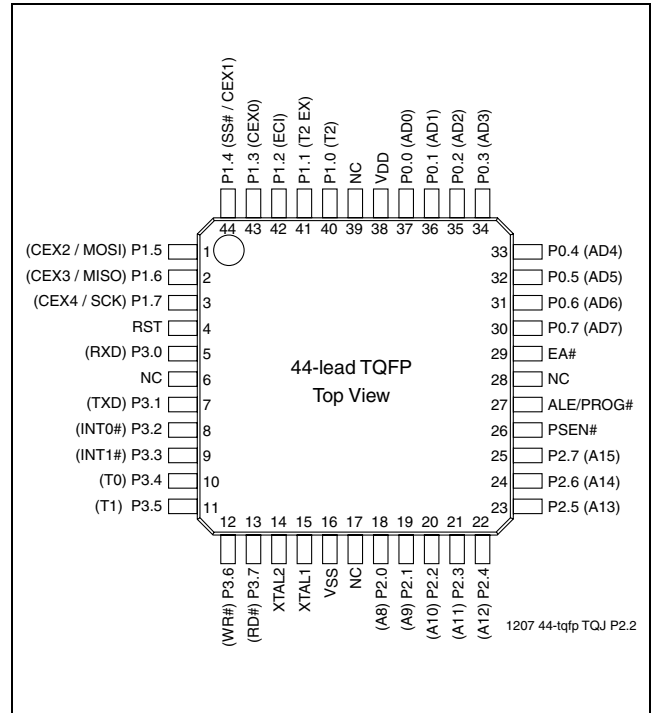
P1.4 (SS# / CEX1)
P1.3 (CEX0)
P1.2 (ECI)
P1.1 (T2 EX)
P1.0 (T2)
NC
VDD
P0.0 (AD0)
P0.1 (AD1)
P0.2 (AD2)
P0.3 (AD3)

44 43 42 41 40 39 38 37 36 35 34

(CEX2 / MOSI) P1.5 1
(CEX3 / MISO) P1.6 2
(CEX4 / SCK) P1.7 3
RST 4
(RXD) P3.0 5
NC 6
(TXD) P3.1 7
(INT0#) P3.2 8
(INT1#) P3.3 9
(T0) P3.4 10
(T1) P3.5 11

44-lead TQFP
Top View

33 P0.4 (AD4)
32 P0.5 (AD5)
31 P0.6 (AD6)
30 P0.7 (AD7)
29 EA#
28 NC
27 ALE/PROG#
26 PSEN#
25 P2.7 (A15)
24 P2.6 (A14)
23 P2.5 (A13)

12 13 14 15 16 17 18 19 20 21 22

(WR#) P3.6
(RD#) P3.7
XTAL2
XTAL1
VSS
NC
(A8) P2.0
(A9) P2.1
(A10) P2.2
(A11) P2.3
(A12) P2.4

1207 44-tqfp TQJ P2.2